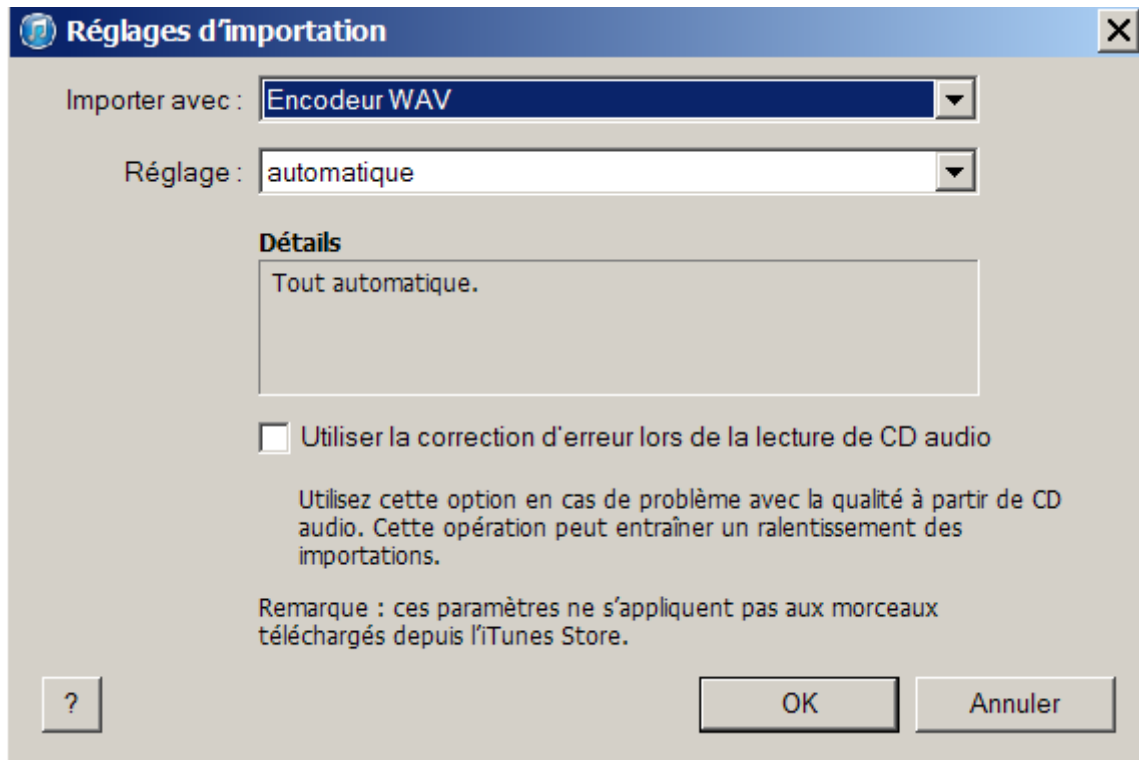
Réglages d'importation

X

Importer avec : Encodeur WAV

Réglage : automatique

Détails

Tout automatique.

Utiliser la correction d'erreur lors de la lecture de CD audio

Utilisez cette option en cas de problème avec la qualité à partir de CD audio. Cette opération peut entraîner un ralentissement des importations.

Remarque : ces paramètres ne s'appliquent pas aux morceaux téléchargés depuis l'iTunes Store.

?

OK

Annuler